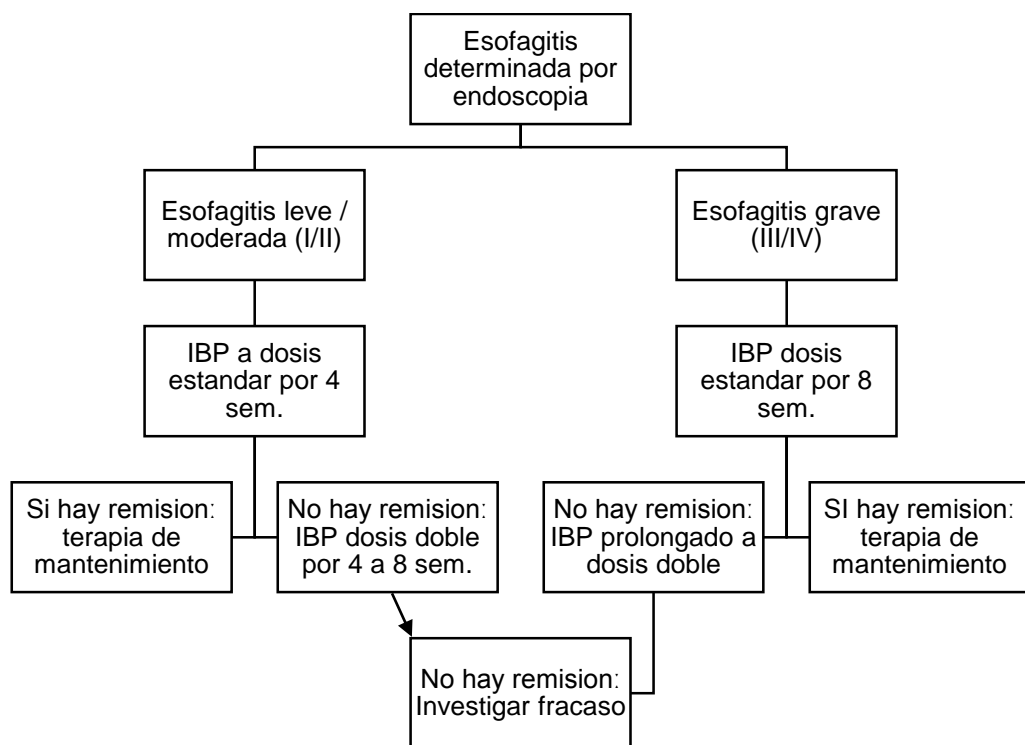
Esofagitis determinada por endoscopia

Esofagitis leve / moderada (I/II)

Esofagitis grave (III/IV)

IBP a dosis estandar por 4 sem.

IBP dosis estandar por 8 sem.

Si hay remision: terapia de mantenimiento

No hay remision: IBP dosis doble por 4 a 8 sem.

No hay remision: IBP prolongado a dosis doble

SI hay remision: terapia de mantenimiento

No hay remision: Investigar fracaso